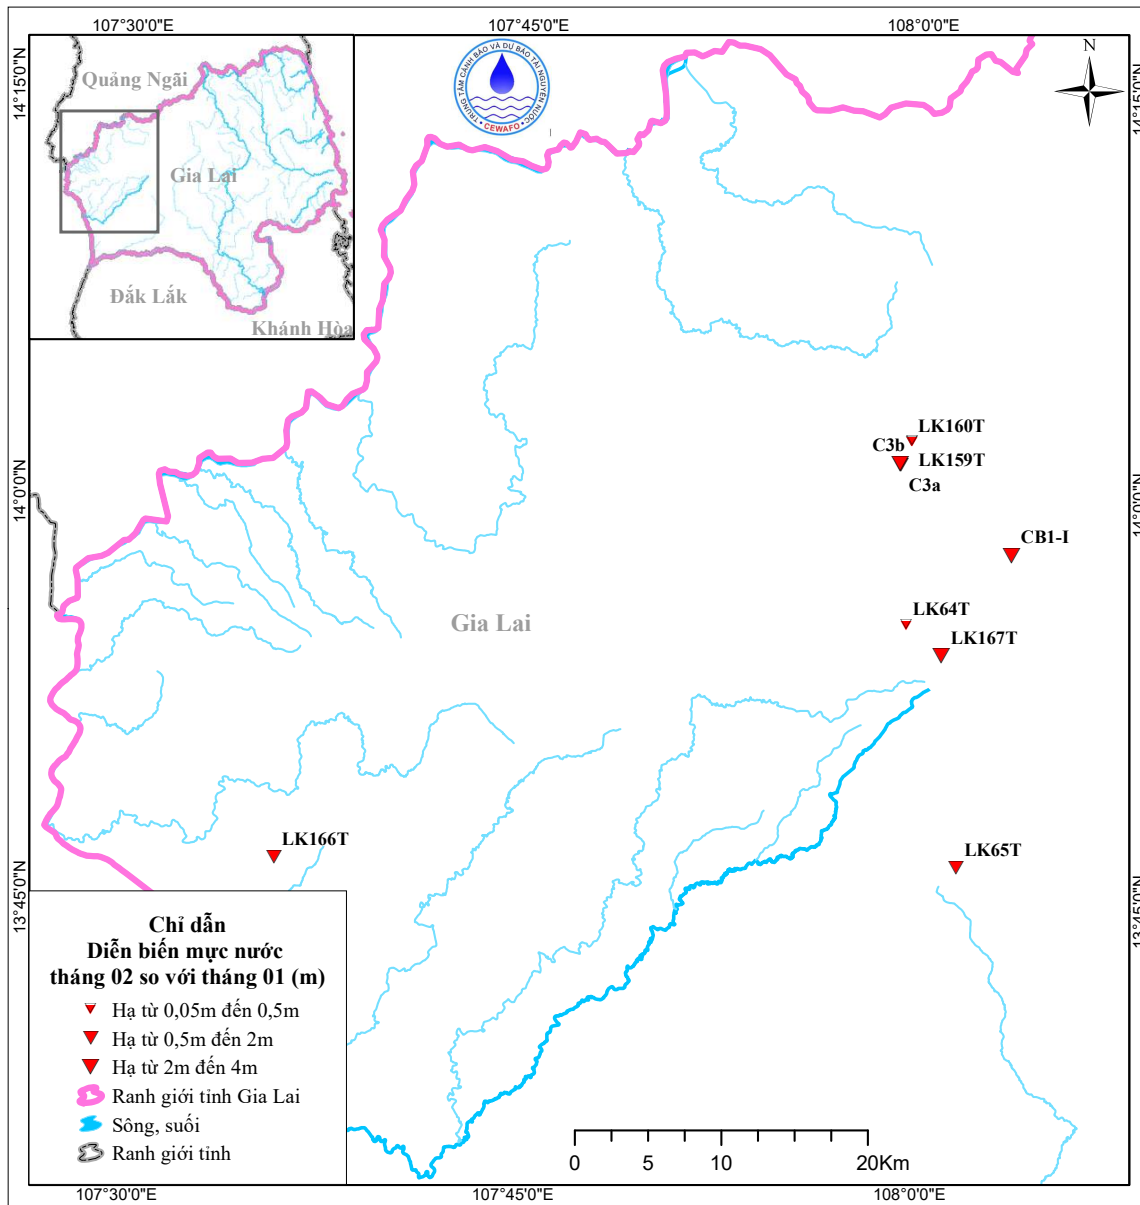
107°30'0"E
107°45'0"E
108°0'0"E
14°15'0"N
14°0'0"N
13°45'0"N
14°15'0"N
14°0'0"N
13°45'0"N
TRUNG TÂM CẢNH BÁO VÀ DỰ BÁO TÀI NGUYÊN NƯỚC
CEWAFO
N
Quảng Ngãi
Gia Lai
Đắk Lắk
Khánh Hòa
LK160T
C3b
LK159T
C3a
CB1-I
Gia Lai
LK64T
LK167T
LK166T
LK65T

Chỉ dẫn
Diễn biến mực nước
tháng 02 so với tháng 01 (m)
Hạ từ 0,05m đến 0,5m
Hạ từ 0,5m đến 2m
Hạ từ 2m đến 4m
Ranh giới tỉnh Gia Lai
Sông, suối
Ranh giới tỉnh

0 5 10 20Km
107°30'0"E
107°45'0"E
108°0'0"E